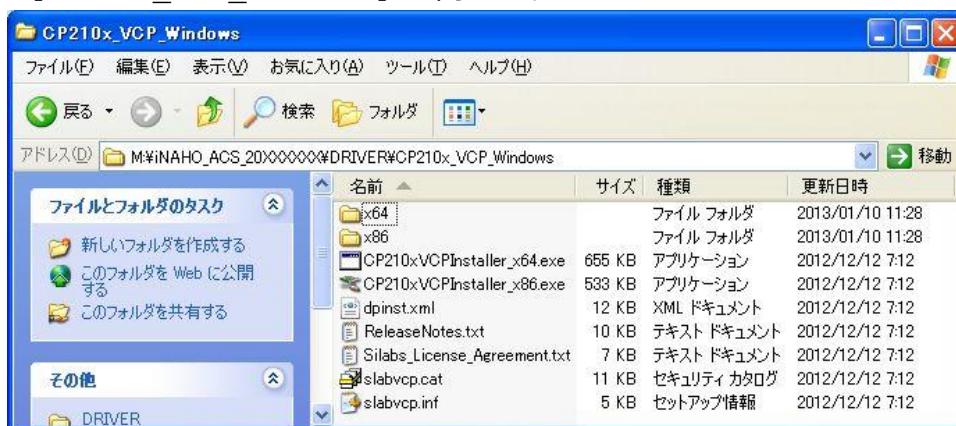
CP210x_VCP_Windows

ファイル(F) 編集(E) 表示(V) お気に入り(A) ツール(T) ヘルプ(H)

戻る 検索 フォルダ

アドレス(D) M:¥iNAHO_ACS_20XXXXXX¥DRIVER¥CP210x_VCP_Windows 移動

ファイルとフォルダのタスク

新しいフォルダを作成する

このフォルダを Web に公開する

このフォルダを共有する

その他

DRIVER

| 名前 | サイズ | 種類 | 更新日時 |
|---|---|---|---|
| x64 | | ファイル フォルダ | 2013/01/10 11:28 |
| x86 | | ファイル フォルダ | 2013/01/10 11:28 |
| CP210xVCPInstaller_x64.exe | 655 KB | アプリケーション | 2012/12/12 7:12 |
| CP210xVCPInstaller_x86.exe | 533 KB | アプリケーション | 2012/12/12 7:12 |
| dpinst.xml | 12 KB | XML ドキュメント | 2012/12/12 7:12 |
| ReleaseNotes.txt | 10 KB | テキスト ドキュメント | 2012/12/12 7:12 |
| Silabs_License_Agreement.txt | 7 KB | テキスト ドキュメント | 2012/12/12 7:12 |
| slabvcp.cat | 11 KB | セキュリティ カタログ | 2012/12/12 7:12 |
| slabvcp.inf | 5 KB | セットアップ情報 | 2012/12/12 7:12 |